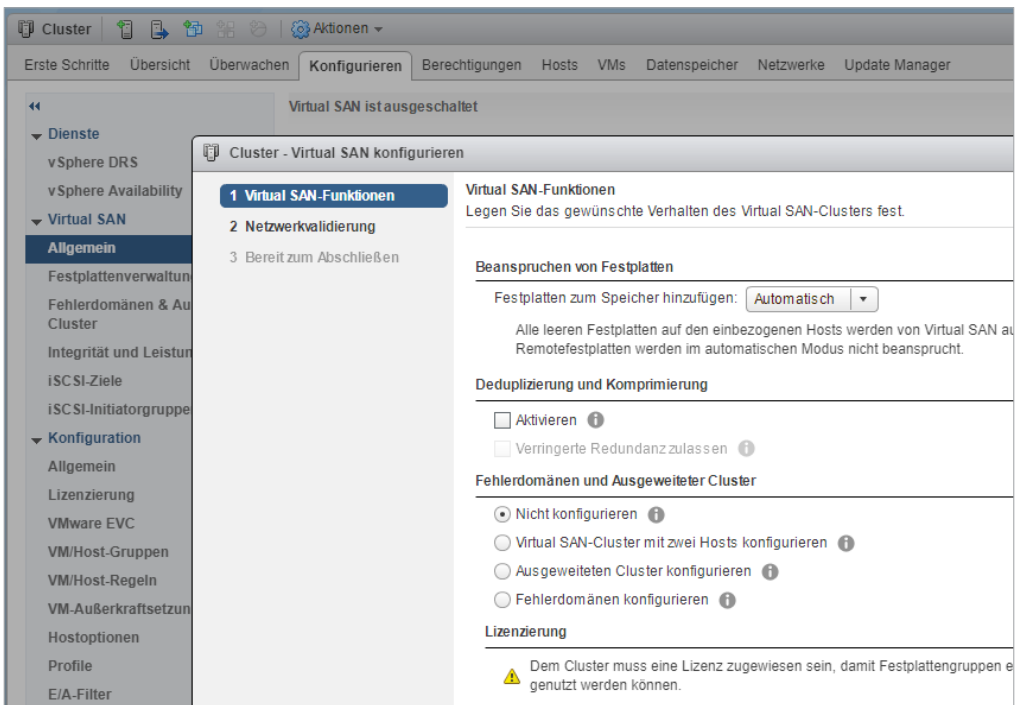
Cluster | Aktionen

Erste Schritte Übersicht Überwachen Konfigurieren Berechtigungen Hosts VMs Datenspeicher Netzwerke Update Manager

Virtual SAN ist ausgeschaltet

Dienste
vSphere DRS
vSphere Availability
Virtual SAN
Allgemein
Festplattenverwaltun
Fehlerdomänen & Au
Cluster
Integrität und Leistun
iSCSI-Ziele
iSCSI-Initiatorgruppe
Konfiguration
Allgemein
Lizenzierung
VMware EVC
VM/Host-Gruppen
VM/Host-Regeln
VM-Außerkraftsetzun
Hostoptionen
Profile
E/A-Filter

Cluster - Virtual SAN konfigurieren

1 Virtual SAN-Funktionen
2 Netzwerkvalidierung
3 Bereit zum Abschließen

Virtual SAN-Funktionen
Legen Sie das gewünschte Verhalten des Virtual SAN-Clusters fest.

Beanspruchen von Festplatten
Festplatten zum Speicher hinzufügen: Automatisch
Alle leeren Festplatten auf den einbezogenen Hosts werden von Virtual SAN au
Remotefestplatten werden im automatischen Modus nicht beansprucht.

Deduplizierung und Komprimierung
Aktivieren
Verringerte Redundanz zulassen

Fehlerdomänen und Ausgeweiteter Cluster
Nicht konfigurieren
Virtual SAN-Cluster mit zwei Hosts konfigurieren
Ausgeweiteten Cluster konfigurieren
Fehlerdomänen konfigurieren

Lizenzierung
Dem Cluster muss eine Lizenz zugewiesen sein, damit Festplattengruppen e
genutzt werden können.